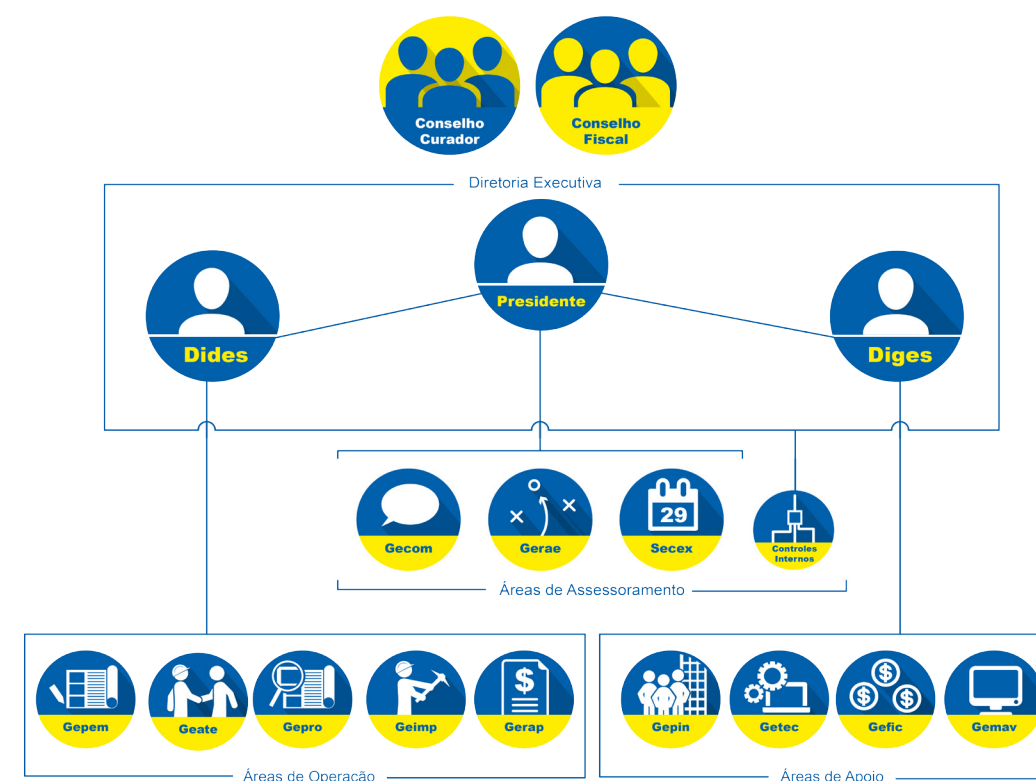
Conselho Curador

Conselho Fiscal

Diretoria Executiva

Presidente

Dides

Diges

Gecom

Gerae

29

Secex

Controles Internos

Áreas de Assessoramento

Gepem

Geate

Gepro

Geimp

$

Gerap

Áreas de Operação

Gepin

Getec

$ $ $

Gefic

Gemav

Áreas de Apoio